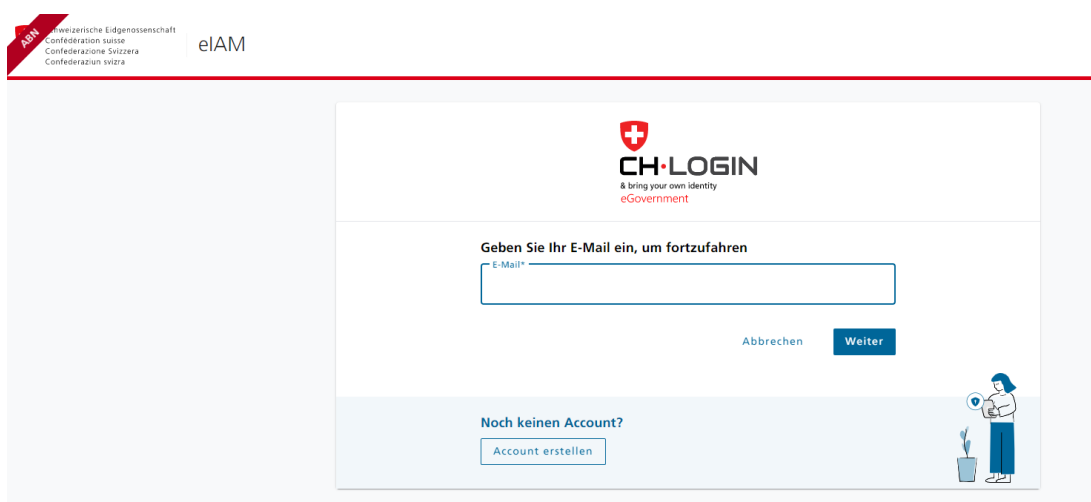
ABN
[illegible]hweizerische Eidgenossenschaft
Confédération suisse
Confederazione Svizzera
Confederaziun svizra

eIAM

CH·LOGIN
& bring your own identity
eGovernment

Geben Sie Ihr E-Mail ein, um fortzufahren

E-Mail*

Abbrechen

Weiter

Noch keinen Account?

Account erstellen